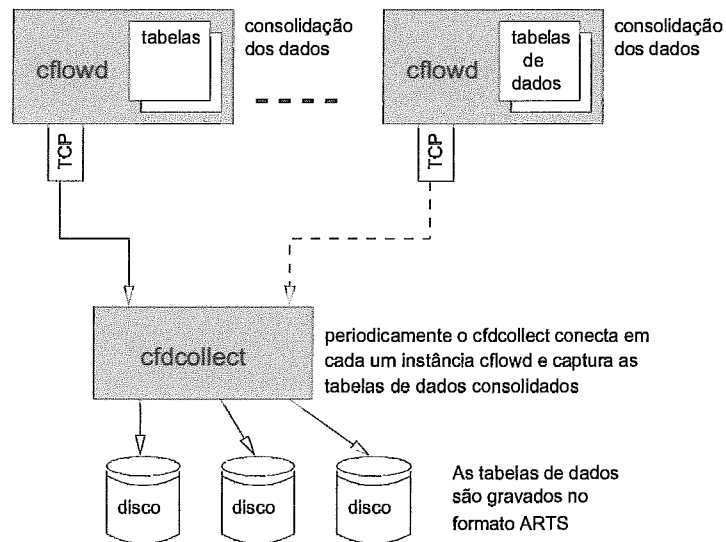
cflowd

tabelas

consolidação dos dados

cflowd

tabelas de dados

consolidação dos dados

TCP

TCP

cfdcollect

periodicamente o cfdcollect conecta em cada um instância cflowd e captura as tabelas de dados consolidados

disco

disco

disco

As tabelas de dados são gravados no formato ARTS